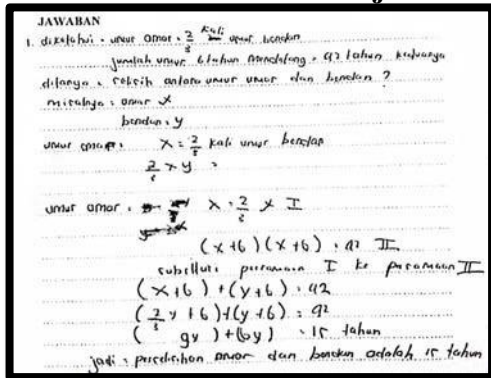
JAWABAN

1. diketahui : umur Omar = $\frac{2}{3}$ kali umur bendon

jumlah umur 6 tahun mendatang = 92 tahun keduanya

ditanya : selisih antara umur umur dan bendon ?

misalnya : omar $x$

bendon = y

umur omar = $x = \frac{2}{3}$ kali umur bendon

$\frac{2}{3} \times y$ =

umur omar = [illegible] $x = \frac{2}{3} \times$ I

$(x+6)(x+6) = 92$ II

subtitusi persamaan I ke persamaan II

$(x+6)+(y+6) = 92$

$(\frac{2}{3}y+6)+(y+6) = 92$

$(\quad gy \quad)+(6y) = 15$ tahun

jadi : perbedaan omar dan bendon adalah 15 tahun